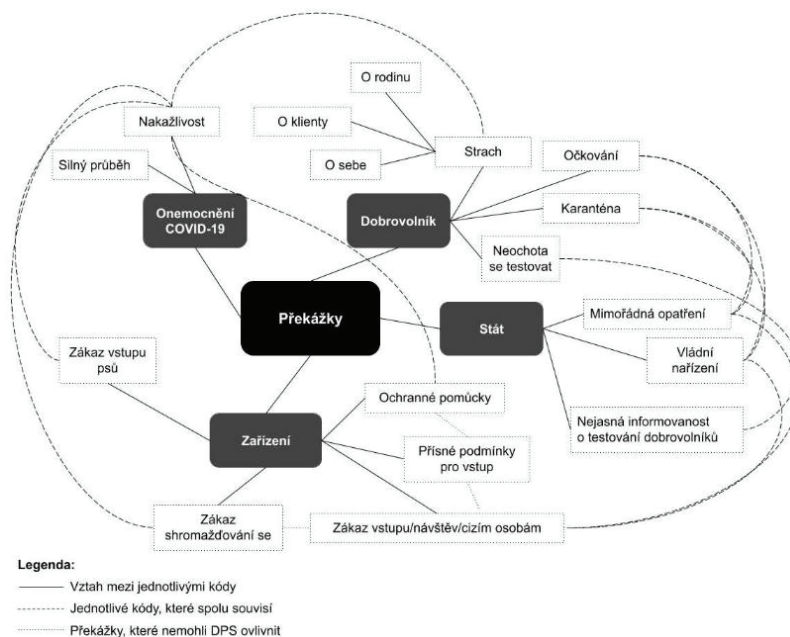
O rodinu

O klienty

O sebe

Strach

Nakažlivost

Silný průběh

Očkování

Karanténa

Neochota se testovat

Onemocnění COVID-19

Dobrovolník

Překážky

Stát

Mimořádná opatření

Vládní nařízení

Nejasná informovanost o testování dobrovolníků

Zákaz vstupu psů

Ochranné pomůcky

Zařízení

Přísné podmínky pro vstup

Zákaz shromažďování se

Zákaz vstupu/návštěv/cizím osobám

Legenda:

Vztah mezi jednotlivými kódy

Jednotlivé kódy, které spolu souvisí

Překážky, které nemohli DPS ovlivnit